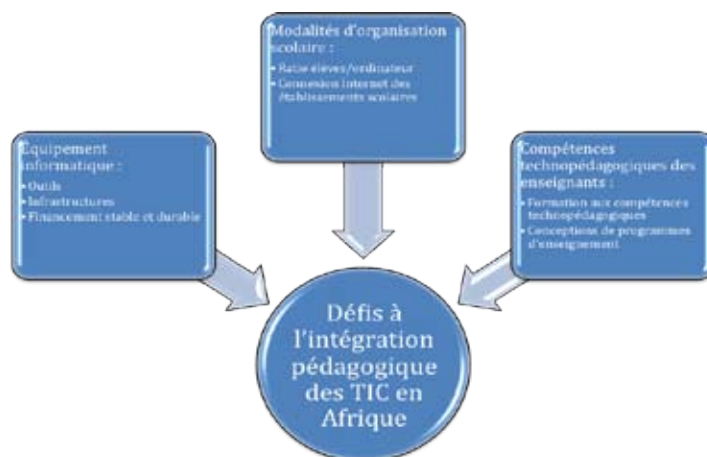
Modalités d'organisation scolaire :

- Ratio élèves/ordinateur
- Connexion Internet des établissements scolaires

Equipement informatique :

- Outils
- Infrastructures
- Financement stable et durable

Compétences technopédagogiques des enseignants :

- Formation aux compétences technopédagogiques
- Conceptions de programmes d'enseignement

Défis à l'intégration pédagogique des TIC en Afrique